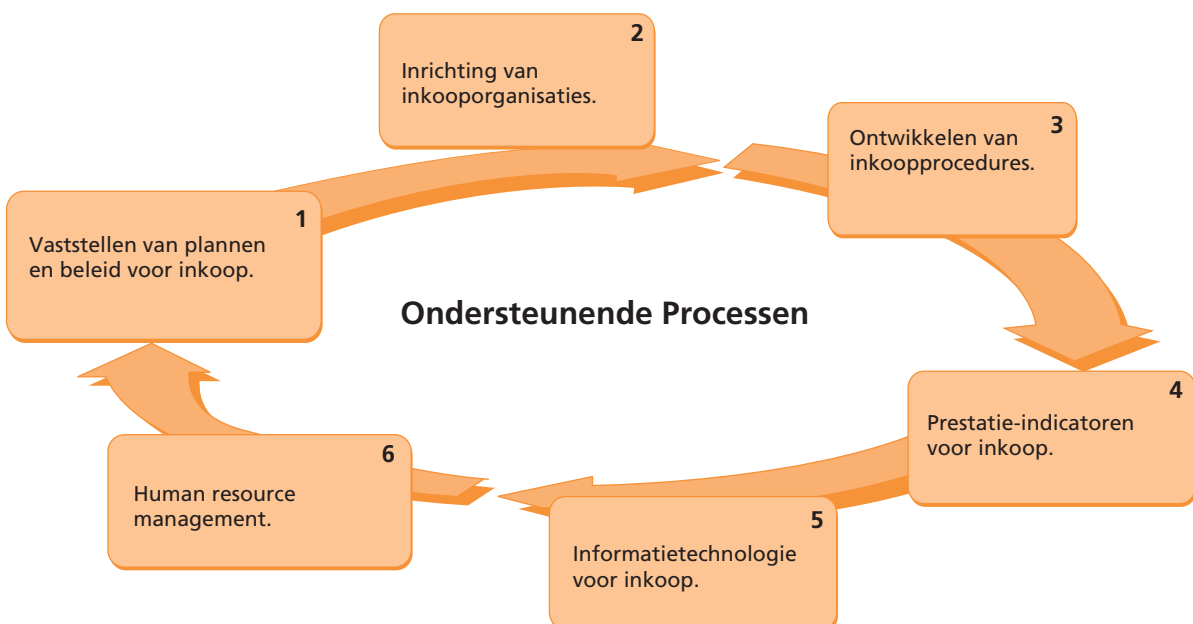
2
Inrichting van inkooporganisaties.

3
Ontwikkelen van inkoopprocedures.

1
Vaststellen van plannen en beleid voor inkoop.

Ondersteunende Processen

4
Prestatie-indicatoren voor inkoop.

6
Human resource management.

5
Informatietechnologie voor inkoop.